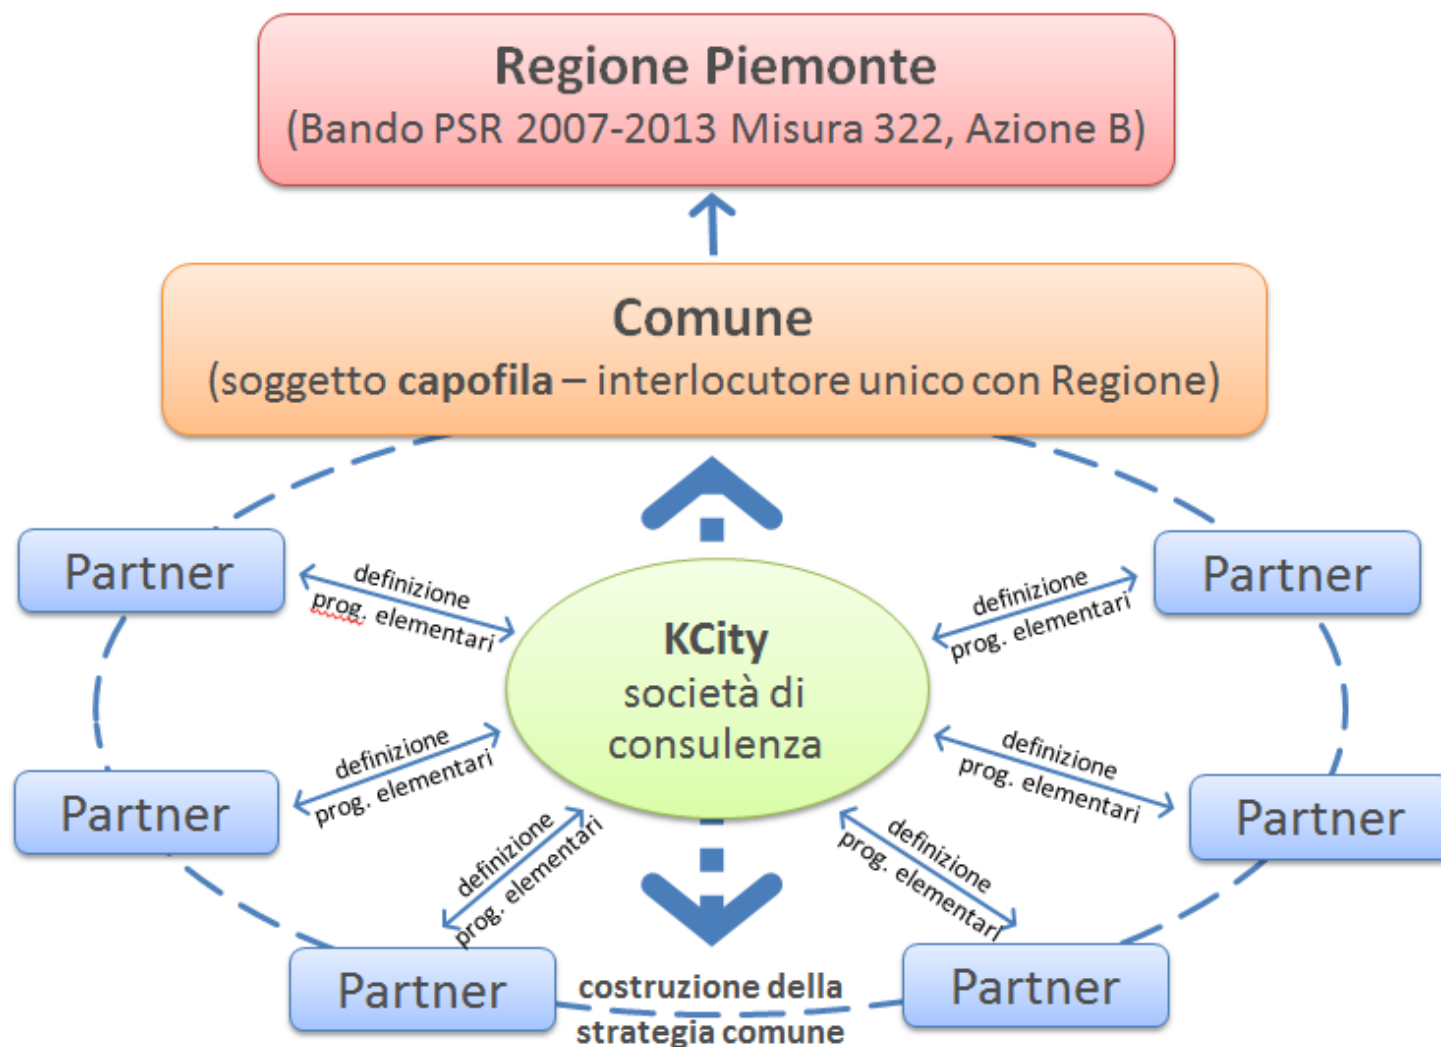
Regione Piemonte
(Bando PSR 2007-2013 Misura 322, Azione B)

Comune
(soggetto capofila – interlocutore unico con Regione)

Partner

definizione prog. elementari

KCity
società di consulenza

definizione prog. elementari

Partner

Partner

definizione prog. elementari

definizione prog. elementari

Partner

definizione prog. elementari

definizione prog. elementari

Partner

costruzione della strategia comune

Partner